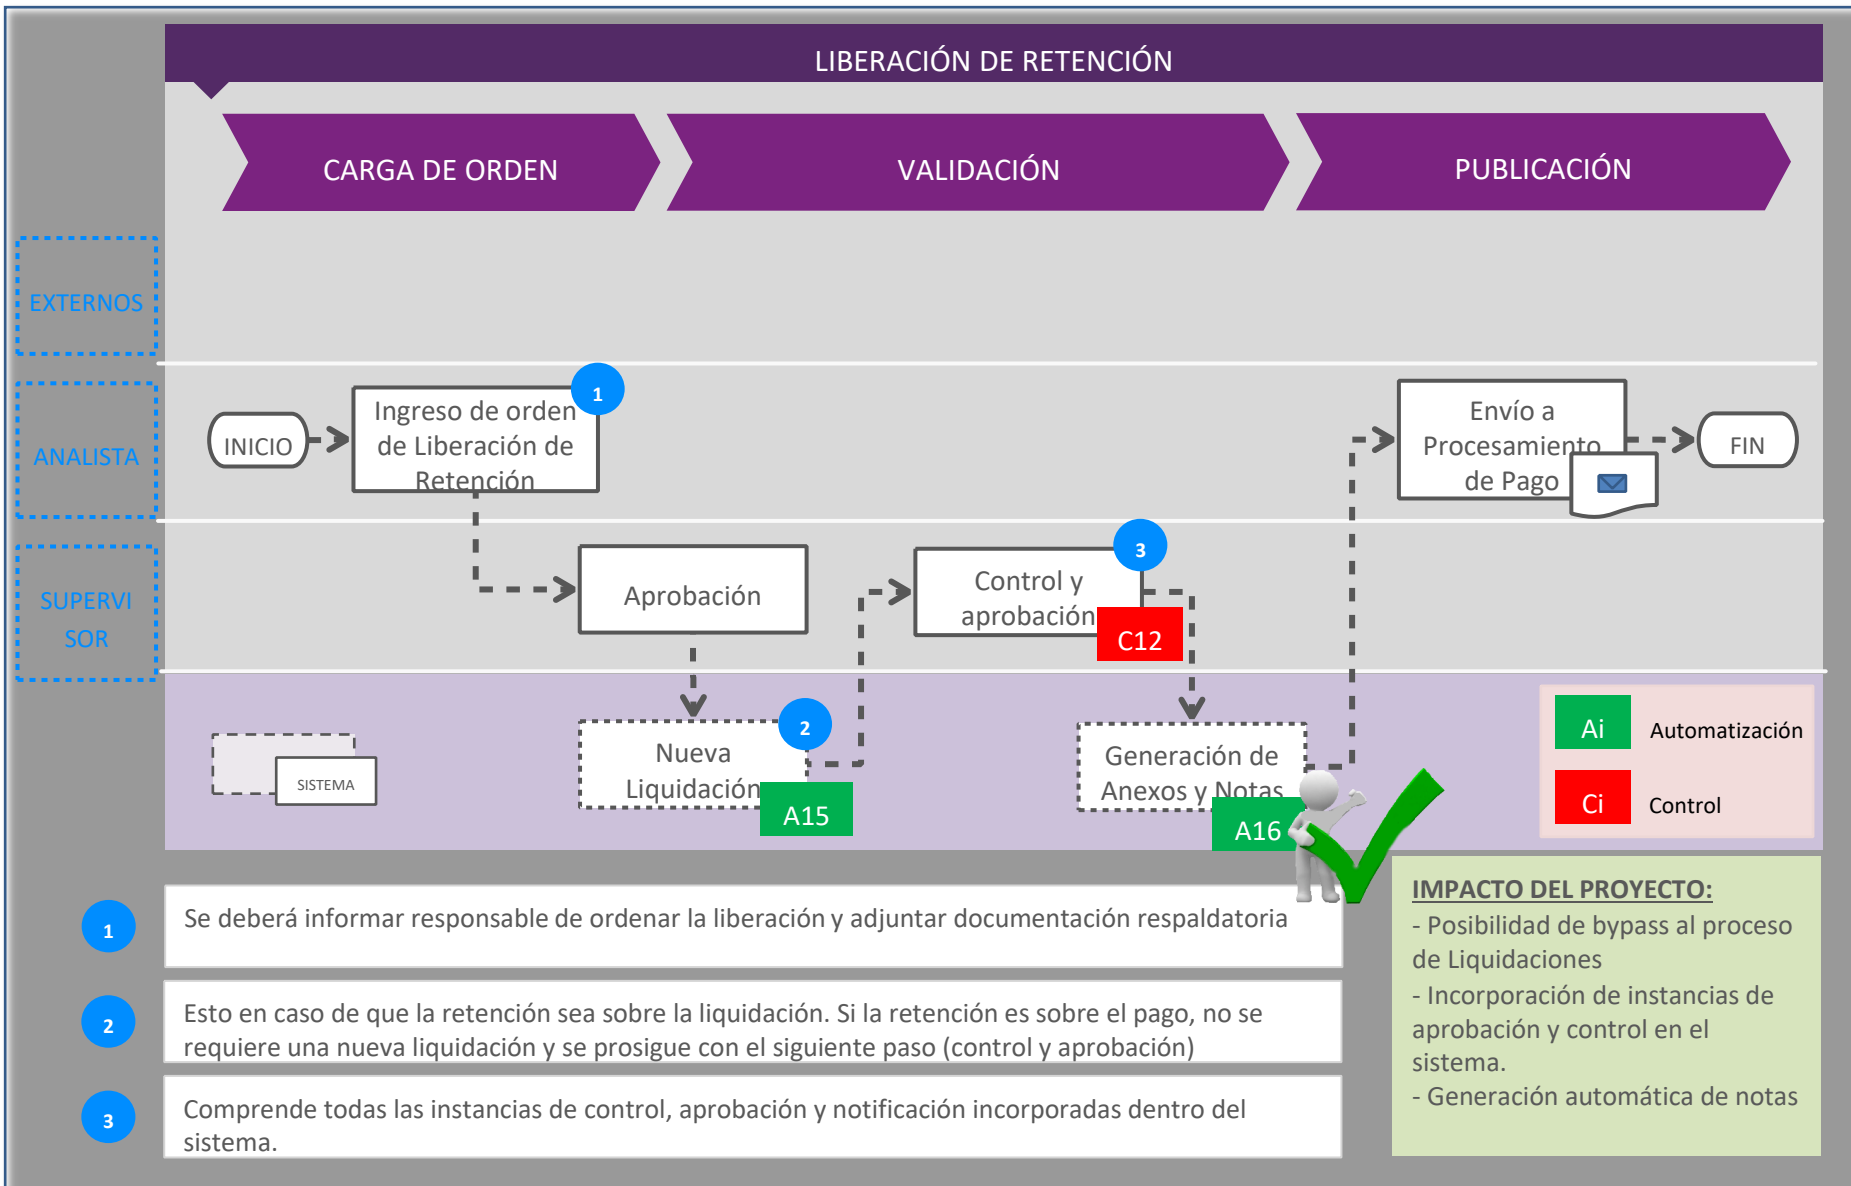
LIBERACIÓN DE RETENCIÓN

CARGA DE ORDEN

VALIDACIÓN

PUBLICACIÓN

EXTERNOS

ANALISTA

SUPERVISOR

INICIO

Ingreso de orden de Liberación de Retención

1

Envío a Procesamiento de Pago

FIN

Aprobación

Control y aprobación

3

C12

Nueva Liquidación

2

A15

Generación de Anexos y Notas

A16

SISTEMA

Ai

Automatización

Ci

Control

1

Se deberá informar responsable de ordenar la liberación y adjuntar documentación respaldatoria

2

Esto en caso de que la retención sea sobre la liquidación. Si la retención es sobre el pago, no se requiere una nueva liquidación y se prosigue con el siguiente paso (control y aprobación)

3

Comprende todas las instancias de control, aprobación y notificación incorporadas dentro del sistema.

IMPACTO DEL PROYECTO:
- Posibilidad de bypass al proceso de Liquidaciones
- Incorporación de instancias de aprobación y control en el sistema.
- Generación automática de notas